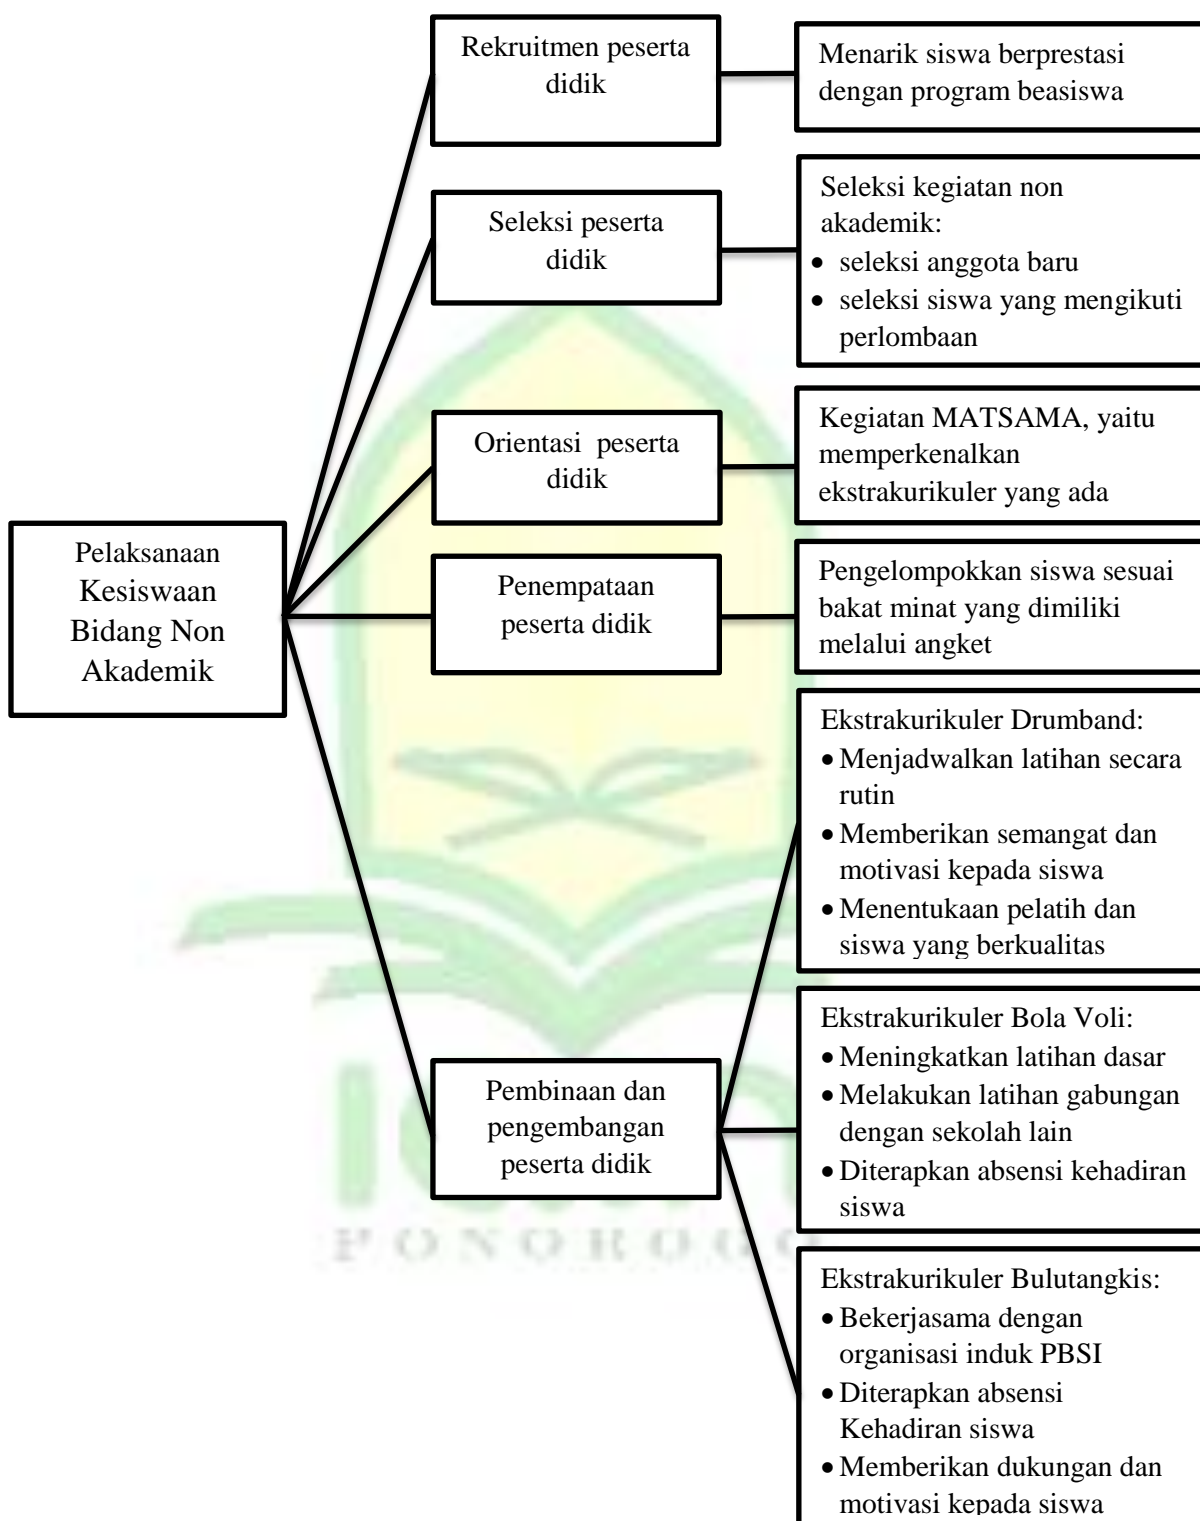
Pelaksanaan Kesiswaan Bidang Non Akademik

Rekruitmen peserta didik

Menarik siswa berprestasi dengan program beasiswa

Seleksi peserta didik

Seleksi kegiatan non akademik:
- seleksi anggota baru
- seleksi siswa yang mengikuti perlombaan

Orientasi peserta didik

Kegiatan MATSAMA, yaitu memperkenalkan ekstrakurikuler yang ada

Penempataan peserta didik

Pengelompokkan siswa sesuai bakat minat yang dimiliki melalui angket

Pembinaan dan pengembangan peserta didik

Ekstrakurikuler Drumband:
- Menjadwalkan latihan secara rutin
- Memberikan semangat dan motivasi kepada siswa
- Menentukaan pelatih dan siswa yang berkualitas

Ekstrakurikuler Bola Voli:
- Meningkatkan latihan dasar
- Melakukan latihan gabungan dengan sekolah lain
- Diterapkan absensi kehadiran siswa

Ekstrakurikuler Bulutangkis:
- Bekerjasama dengan organisasi induk PBSI
- Diterapkan absensi Kehadiran siswa
- Memberikan dukungan dan motivasi kepada siswa

PONOROGO